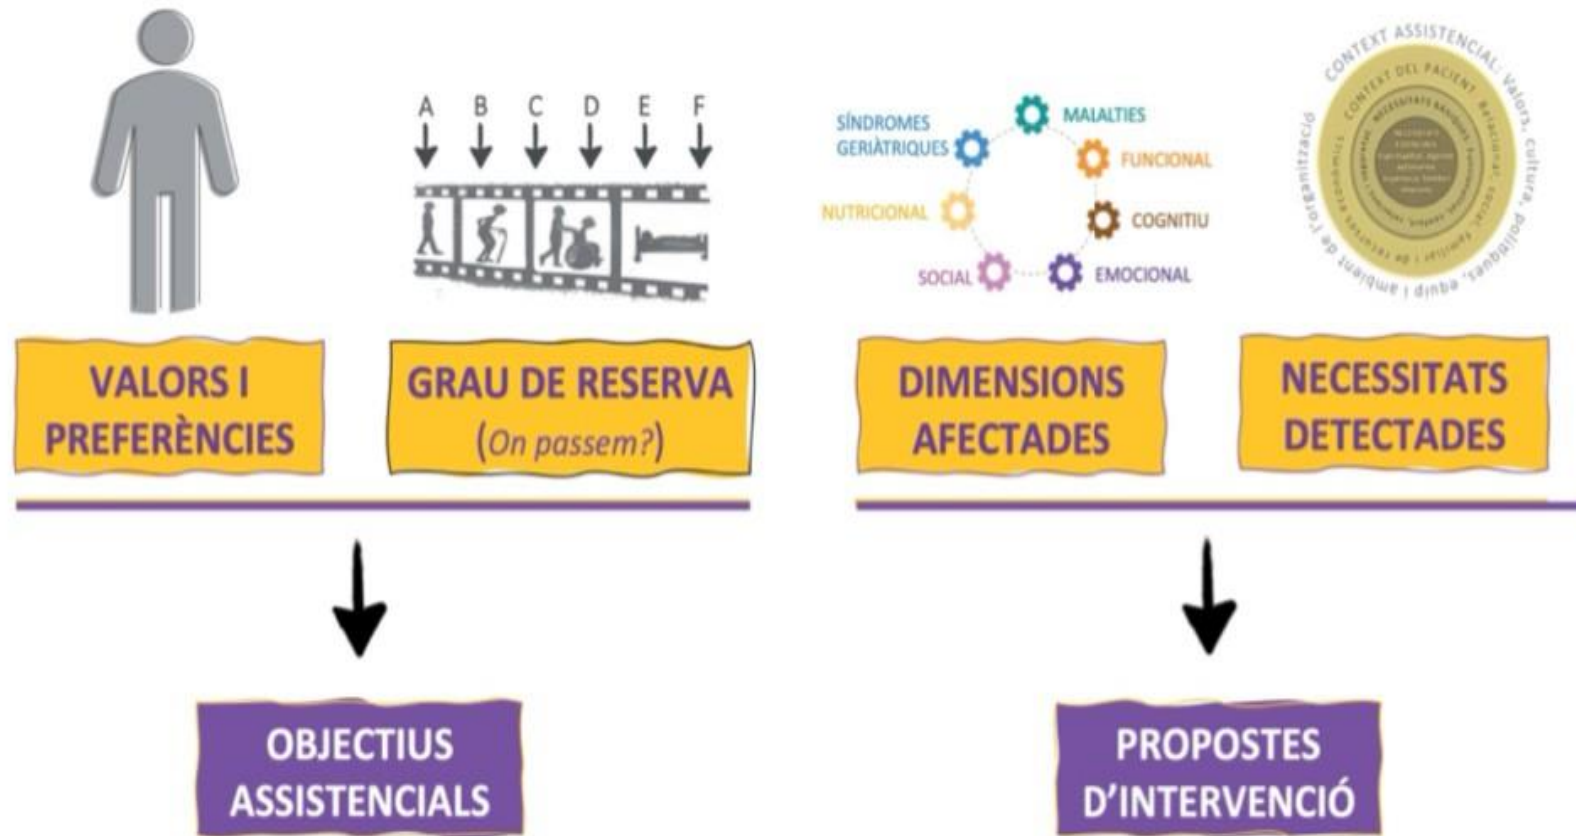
A B C D E F

SÍNDROMES GERIÀTRIQUES
MALALTIES
FUNCIONAL
NUTRICIONAL
COGNITIU
SOCIAL
EMOCIONAL

CONTEXT ASSISTENCIAL: Valors, cultura, polítiques, equip i ambient de l'organització
CONTEXT DEL PACIENT: Relacional, social, familiar, de recursos econòmics
NECESSITATS BÀSIQUES
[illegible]

VALORS I PREFERÈNCIES

GRAU DE RESERVA (On passem?)

DIMENSIONS AFECTADES

NECESSITATS DETECTADES

OBJECTIUS ASSISTENCIALS

PROPOSTES D'INTERVENCIÓ